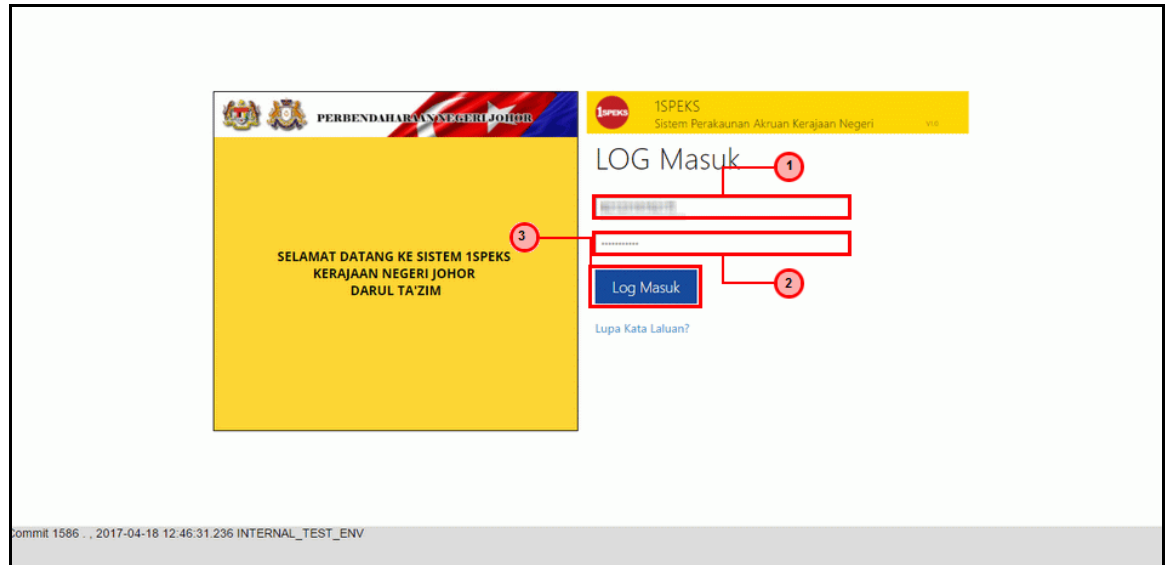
PERBENDAHARAAN NEGERI JOHOR

SELAMAT DATANG KE SISTEM 1SPEKS
KERAJAAN NEGERI JOHOR
DARUL TA'ZIM

1SPEKS

1SPEKS
Sistem Perakaunan Akruan Kerajaan Negeri

LOG Masuk

1

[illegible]

3

••••••••••

Log Masuk

2

Lupa Kata Laluan?

ommit 1586 . , 2017-04-18 12:46:31.236 INTERNAL_TEST_ENV